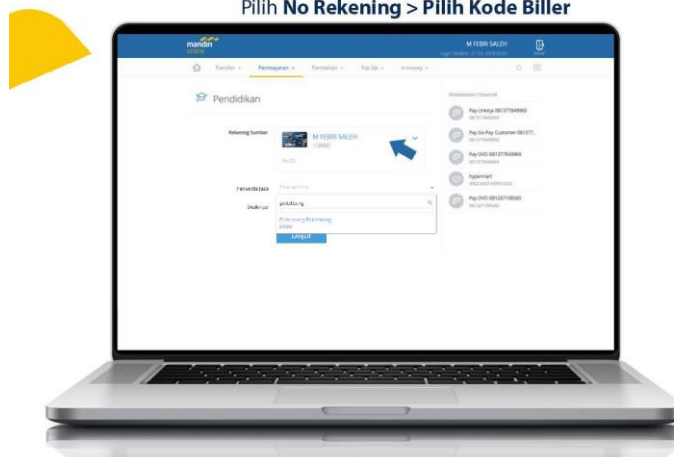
Pilih **No Rekening > Pilih Kode Biller**

mandiri online

M FEBRI SALEH

Transfer Pembayaran Pembelian Top Up e-money

Pendidikan

Rekening Sumber

M FEBRI SALEH

Penyedia Jasa

pekalong

Lanjut

Pay LinkAja 081377849969

Pay Go-Pay Customer 081377...

Pay OVO 081377849969

Pay OVO 081267108560